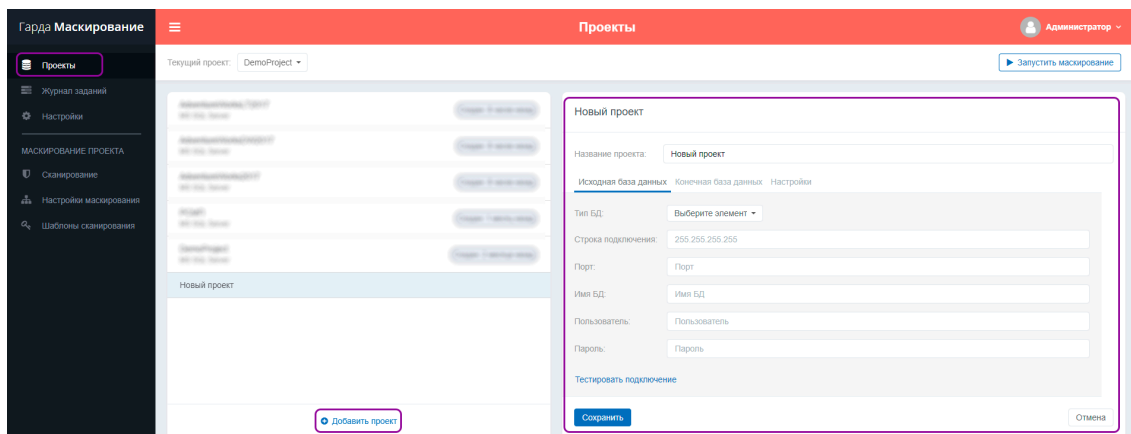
Гарда Маскирование

Проекты

Администратор

Проекты
Журнал заданий
Настройки

МАСКИРОВАНИЕ ПРОЕКТА
Сканирование
Настройки маскирования
Шаблоны сканирования

Текущий проект: DemoProject

Запустить маскирование

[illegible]
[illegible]
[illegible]
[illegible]
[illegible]
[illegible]
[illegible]
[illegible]
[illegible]
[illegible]

Новый проект

Добавить проект

Новый проект

Название проекта: Новый проект

Исходная база данных Конечная база данных Настройки

Тип БД: Выберите элемент

Строка подключения: 255.255.255.255

Порт: Порт

Имя БД: Имя БД

Пользователь: Пользователь

Пароль: Пароль

Тестировать подключение

Сохранить

Отмена